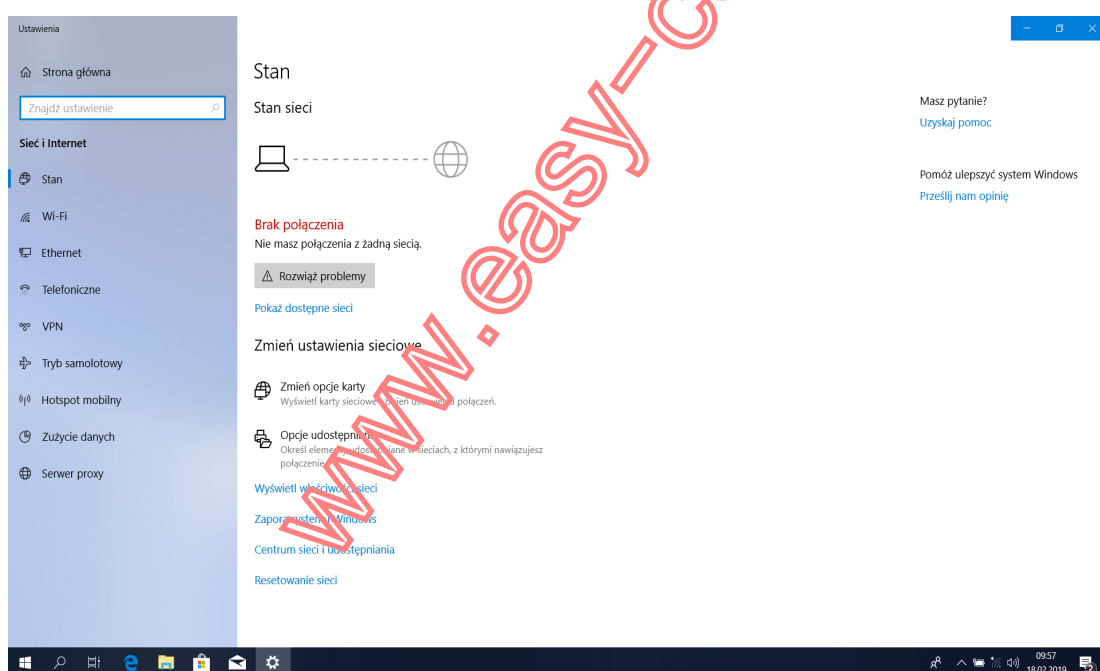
Ustawienia

Strona główna

Znajdź ustawienie

Sieć i Internet

Stan

Wi-Fi

Ethernet

Telefoniczne

VPN

Tryb samolotowy

Hotspot mobilny

Zużycie danych

Serwer proxy

Stan

Stan sieci

Brak połączenia

Nie masz połączenia z żadną siecią.

Rozwiąż problemy

Pokaż dostępne sieci

Zmień ustawienia sieciowe

Zmień opcje karty

Wyświetl karty sieciowe i zmień ust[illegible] połączeń.

Opcje udostępni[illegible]

Określ eleme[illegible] udostę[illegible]iane w sieciach, z którymi nawiązujesz połączenie.

Wyświetl w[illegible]ściwości sieci

Zapora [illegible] Windows

Centrum sieci i udostępniania

Resetowanie sieci

www.easy-c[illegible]

Masz pytanie?

Uzyskaj pomoc

Pomóż ulepszyć system Windows

Prześlij nam opinię

09:57
18.02.2019